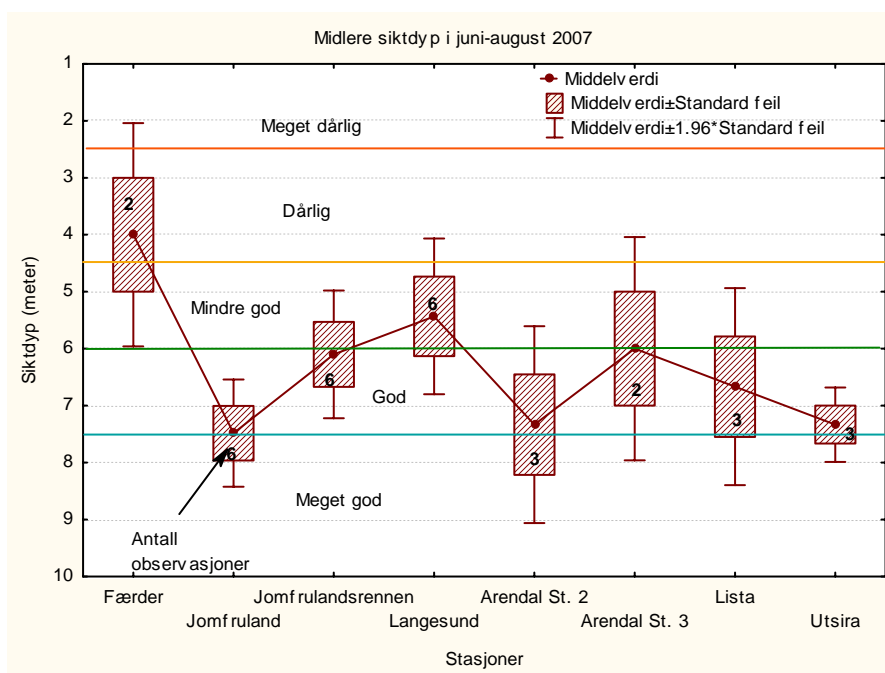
Midlere siktdyp i juni-august 2007

Middelverdi
Middelverdi±Standard feil
Middelverdi±1.96*Standard feil

Meget dårlig
Dårlig
Mindre god
God
Meget god

Siktdyp (meter)

1
2
3
4
5
6
7
8
9
10

2
6
6
6
3
2
3
3

Antall observasjoner

Færder
Jomfruland
Jomfrulandsrennen
Langesund
Arendal St. 2
Arendal St. 3
Lista
Utsira

Stasjoner